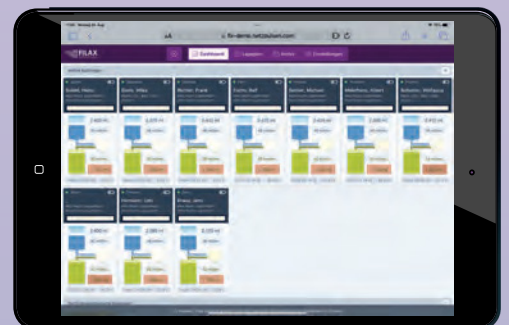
AA fk-demo.netzeuren.com

FILAX

Dashboard

Lagerplatz

Kunden

Einstellungen

Gubbel, Heinz

Dietz, Mike

Richter, Frank

Fuchs, Ralf

Becker, Michael

Mittelhans, Albert

Schulze, Wolfgang

Herrmann, Lutz

Krause, Jens